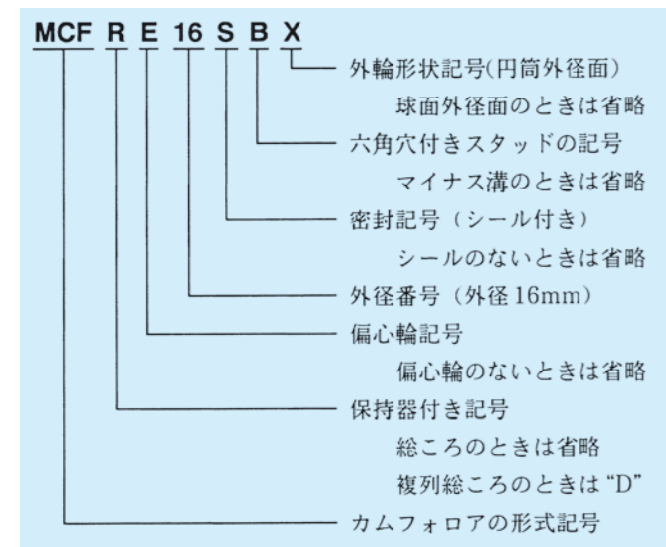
MCF R E 16 S B X

外輪形状記号(円筒外径面)
球面外径面のときは省略

六角穴付きスタッドの記号
マイナス溝のときは省略

密封記号（シール付き）
シールのないときは省略

外径番号（外径 16mm）

偏心輪記号
偏心輪のないときは省略

保持器付き記号
総ころのときは省略
複列総ころのときは“D”

カムフォロアの形式記号